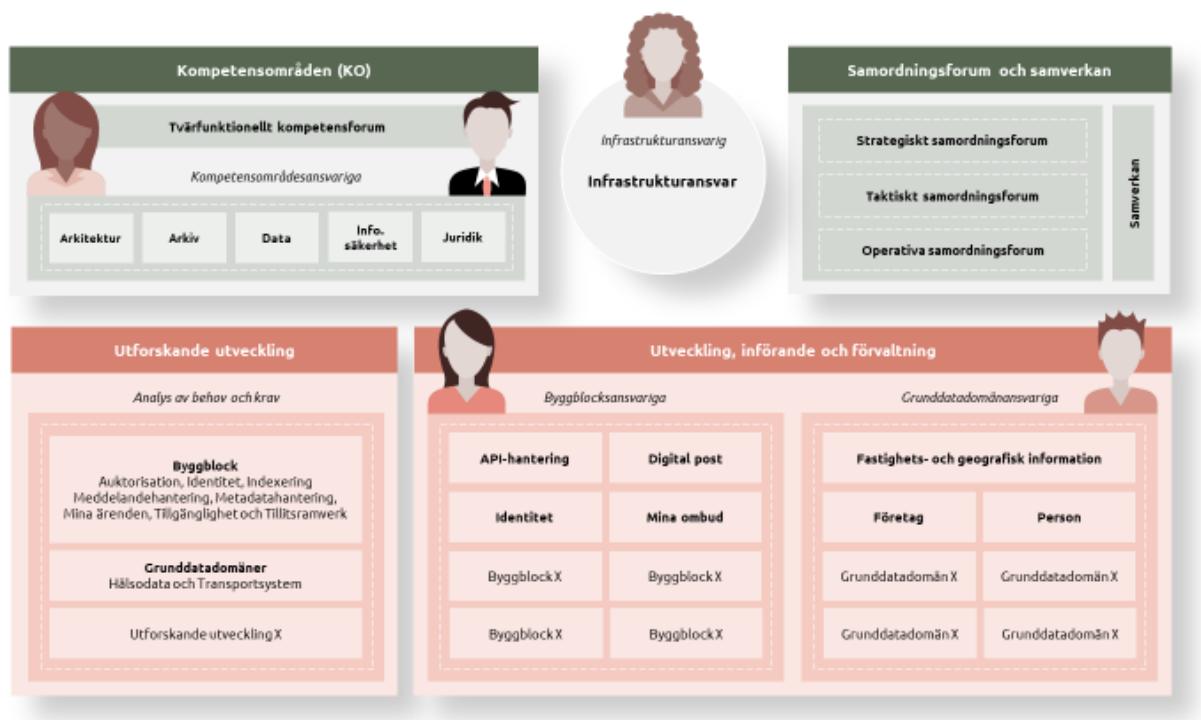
Kompetensområden (KO)

Tvärfunktionellt kompetensforum

Kompetensområdesansvariga

Arkitektur

Arkiv

Data

Info. säkerhet

Juridik

Infrastrukturansvarig

Infrastrukturansvar

Samordningsforum och samverkan

Strategiskt samordningsforum

Taktiskt samordningsforum

Operativa samordningsforum

Samverkan

Utforskande utveckling

Analys av behov och krav

Byggblock
Auktorisation, Identitet, Indexering Meddelandehantering, Metadatahantering, Mina ärenden, Tillgänglighet och Tillitsramverk

Grunddatadomäner
Hälsodata och Transportsystem

Utforskande utveckling X

Utveckling, införande och förvaltning

Byggblocksansvariga

Grunddatadomänansvariga

API-hantering

Digital post

Identitet

Mina ombud

Byggblock X

Byggblock X

Byggblock X

Byggblock X

Fastighets- och geografisk information

Företag

Person

Grunddatadomän X

Grunddatadomän X

Grunddatadomän X

Grunddatadomän X